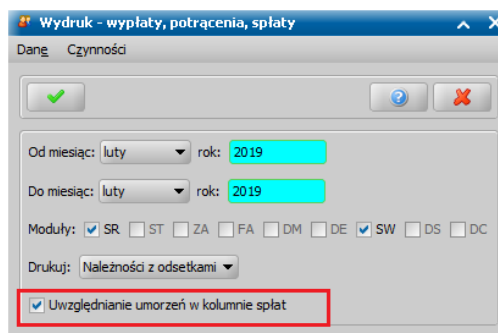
Wydruk - wypłaty, potrącenia, spłaty

Dane Czynności

Od miesiąc: luty rok: 2019

Do miesiąc: luty rok: 2019

Moduły: SR ST ZA FA DM DE SW DS DC

Drukuj: Należności z odsetkami

Uwzględnianie umorzeń w kolumnie spłat